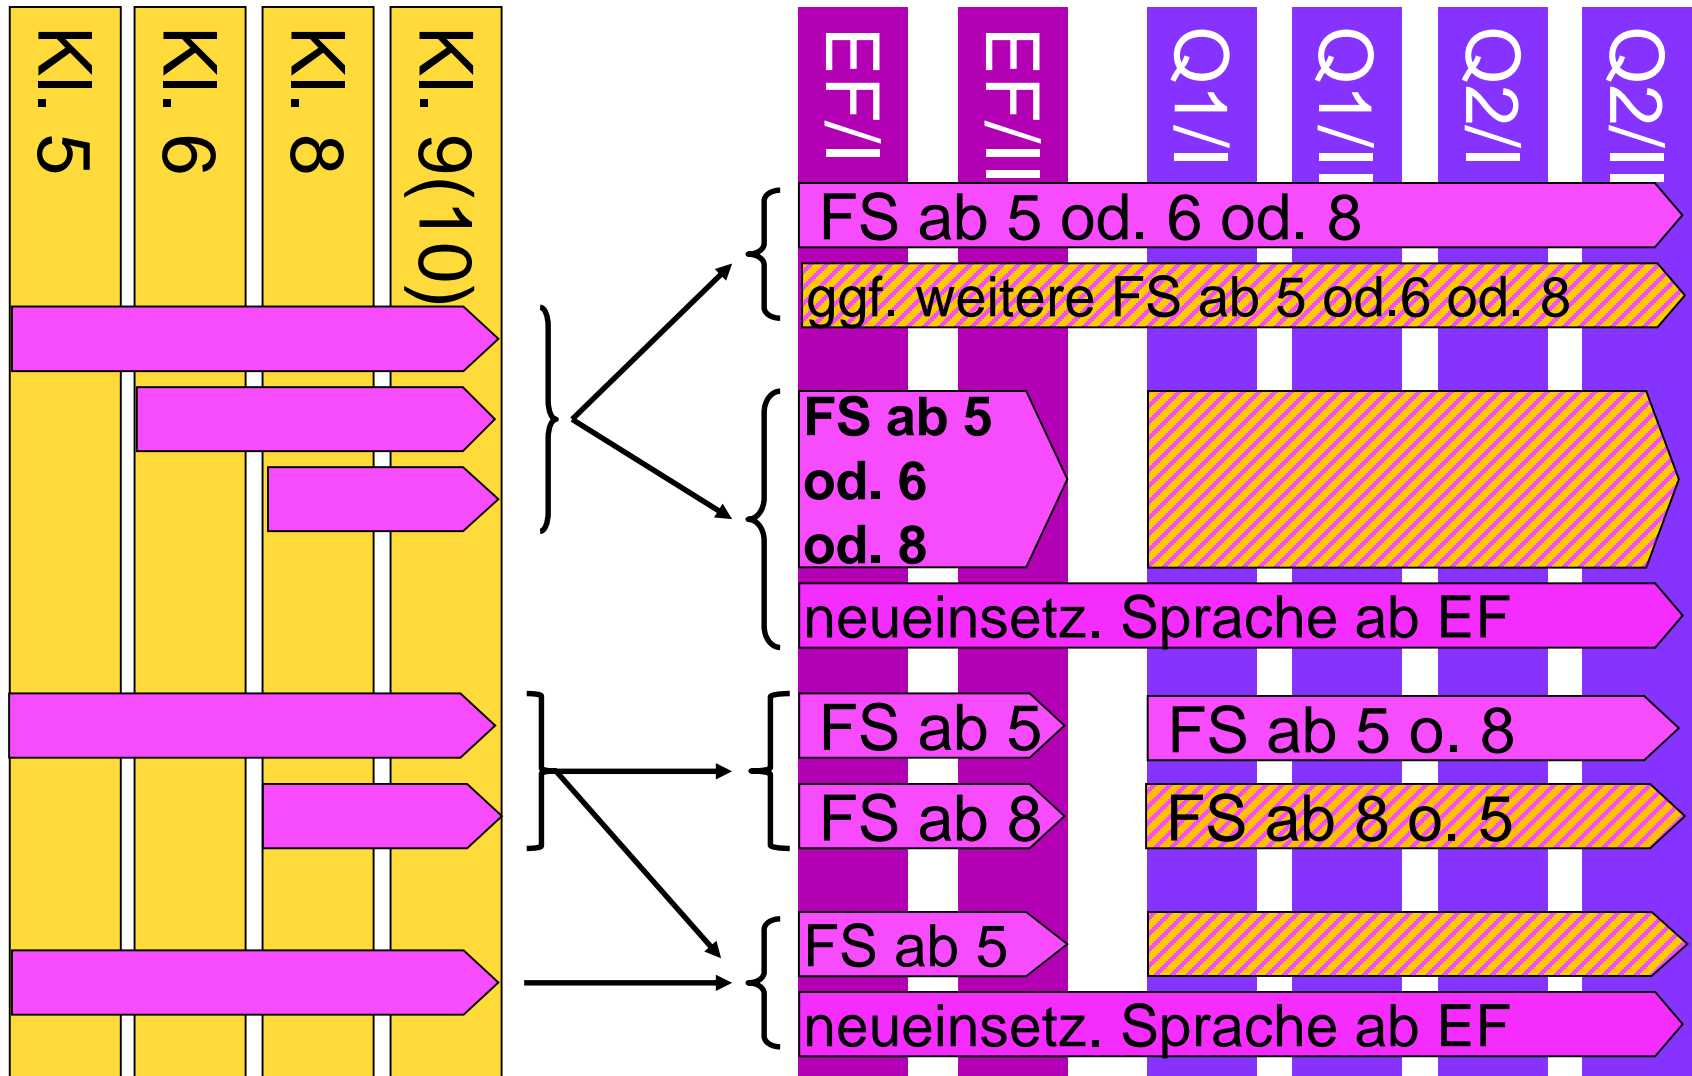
Kl. 5
Kl. 6
Kl. 8
Kl. 9(10)

EF/I
EF/II
Q1/I
Q1/II
Q2/I
Q2/II

FS ab 5 od. 6 od. 8
ggf. weitere FS ab 5 od.6 od. 8

FS ab 5 od. 6 od. 8

neueinsetz. Sprache ab EF

FS ab 5
FS ab 5 o. 8
FS ab 8
FS ab 8 o. 5

FS ab 5
neueinsetz. Sprache ab EF